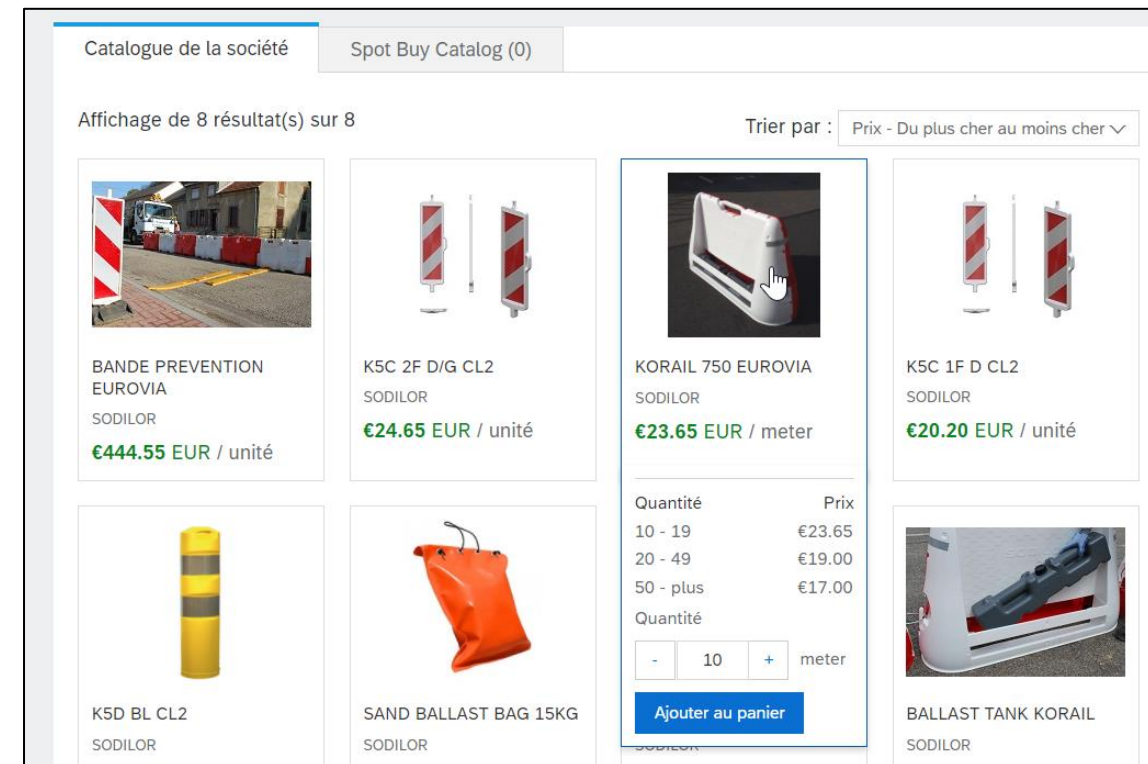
Catalogue de la société

Spot Buy Catalog (0)

Affichage de 8 résultat(s) sur 8

Trier par : Prix - Du plus cher au moins cher

BANDE PREVENTION EUROVIA
SODILOR
€444.55 EUR / unité

K5C 2F D/G CL2
SODILOR
€24.65 EUR / unité

KORAIL 750 EUROVIA
SODILOR
€23.65 EUR / meter

| Quantité | Prix |
|---|---|
| 10 - 19 | €23.65 |
| 20 - 49 | €19.00 |
| 50 - plus | €17.00 |

Quantité
- 10 + meter
Ajouter au panier

K5C 1F D CL2
SODILOR
€20.20 EUR / unité

K5D BL CL2
SODILOR

SAND BALLAST BAG 15KG
SODILOR

BALLAST TANK KORAIL
SODILOR